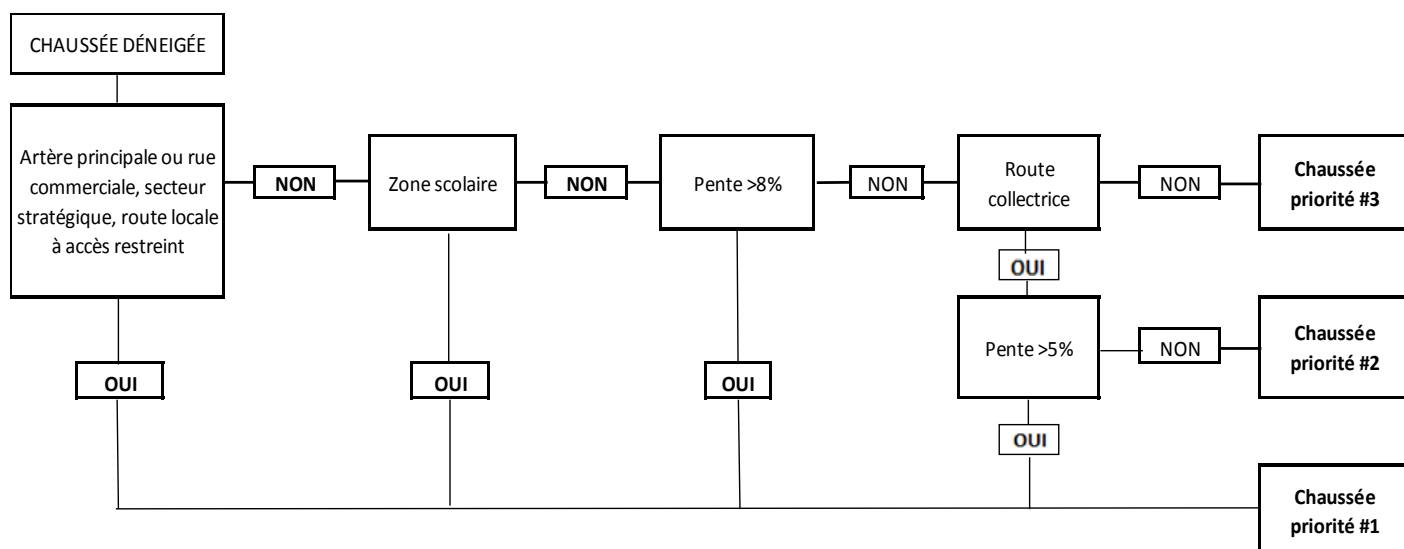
CHAUSSÉE DÉNEIGÉE

Artère principale ou rue commerciale, secteur stratégique, route locale à accès restreint

NON

Zone scolaire

NON

Pente >8%

NON

Route collectrice

NON

Chaussée priorité #3

OUI

Pente >5%

NON

Chaussée priorité #2

OUI

OUI

OUI

OUI

Chaussée priorité #1